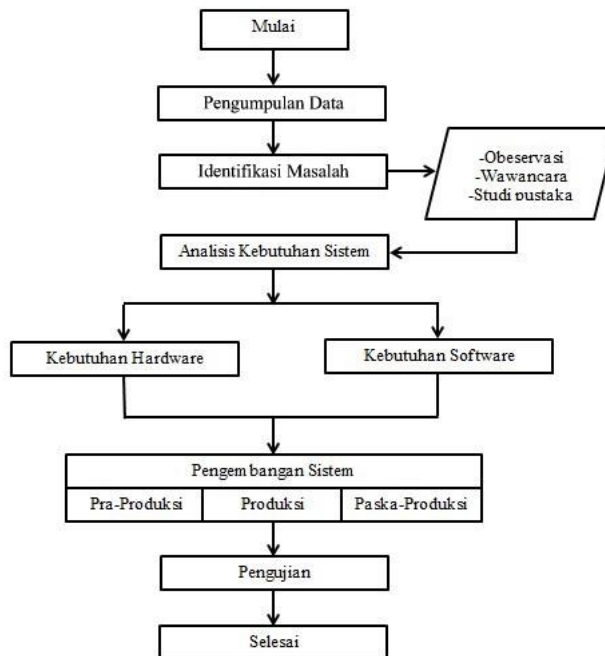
Mulai

Pengumpulan Data

Identifikasi Masalah

-Obeservasi
-Wawancara
-Studi pustaka

Analisis Kebutuhan Sistem

Kebutuhan Hardware

Kebutuhan Software

Pengembangan Sistem

Pra-Produksi

Produksi

Paska-Produksi

Pengujian

Selesai